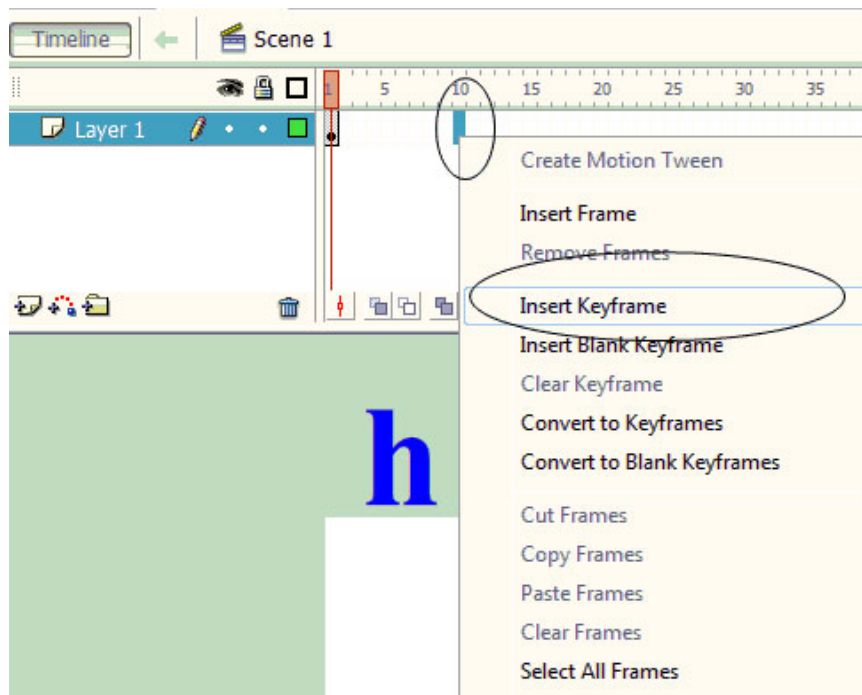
Timeline

Scene 1

1 5 10 15 20 25 30 35

Layer 1

h

Create Motion Tween

Insert Frame

Remove Frames

Insert Keyframe

Insert Blank Keyframe

Clear Keyframe

Convert to Keyframes

Convert to Blank Keyframes

Cut Frames

Copy Frames

Paste Frames

Clear Frames

Select All Frames